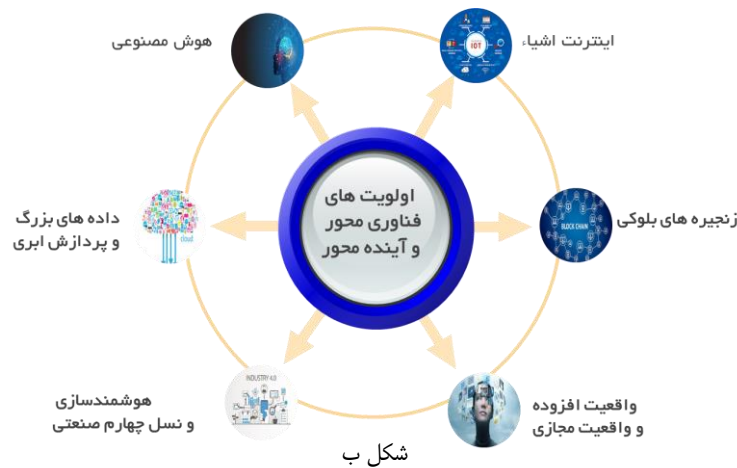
اولویت های فناوری محور و آینده محور

اینترنت اشیاء

هوش مصنوعی

زنجیره های بلوکی

داده های بزرگ و پردازش ابری

واقعیت افزوده و واقعیت مجازی

هوشمندسازی و نسل چهارم صنعتی

IOT

BLOCK CHAIN

INDUSTRY 4.0

Cloud

شکل ب